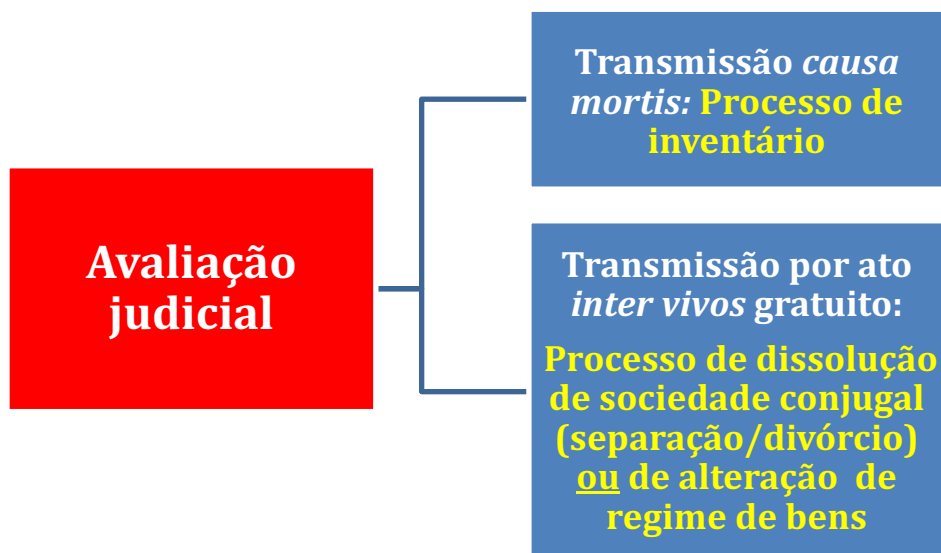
Avaliação judicial

Transmissão causa mortis: Processo de inventário

Transmissão por ato inter vivos gratuito:

Processo de dissolução de sociedade conjugal (separação/divórcio) ou de alteração de regime de bens